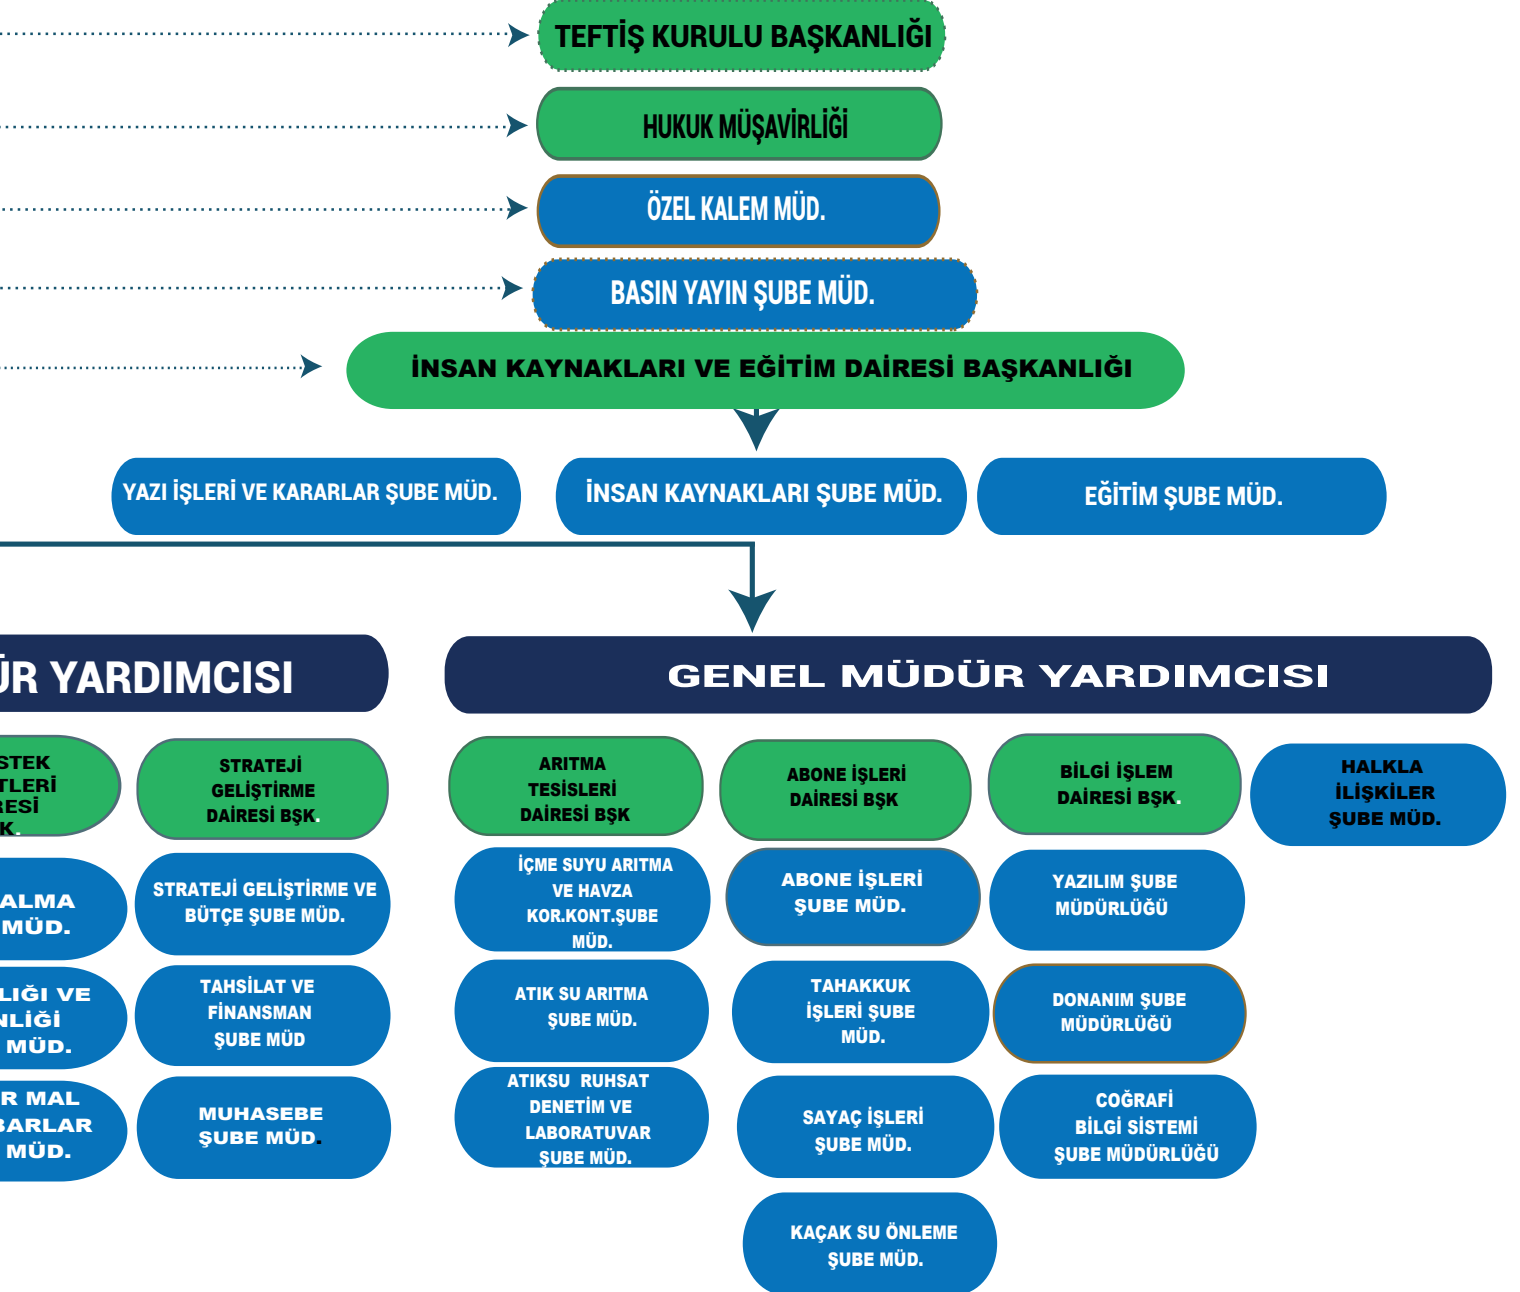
TEFTİŞ KURULU BAŞKANLIĞI

HUKUK MÜŞAVİRLİĞİ

ÖZEL KALEM MÜD.

BASIN YAYIN ŞUBE MÜD.

İNSAN KAYNAKLARI VE EĞİTİM DAİRESİ BAŞKANLIĞI

YAZI İŞLERİ VE KARARLAR ŞUBE MÜD.

İNSAN KAYNAKLARI ŞUBE MÜD.

EĞİTİM ŞUBE MÜD.

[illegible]ÜR YARDIMCISI

GENEL MÜDÜR YARDIMCISI

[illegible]STEK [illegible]TLERİ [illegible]RESİ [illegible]K.

STRATEJİ GELİŞTİRME DAİRESİ BŞK.

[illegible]ALMA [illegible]MÜD.

STRATEJİ GELİŞTİRME VE BÜTÇE ŞUBE MÜD.

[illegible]LIĞI VE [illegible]NLİĞİ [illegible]MÜD.

TAHSİLAT VE FİNANSMAN ŞUBE MÜD

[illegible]R MAL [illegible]BARLAR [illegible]MÜD.

MUHASEBE ŞUBE MÜD.

ARITMA TESİSLERİ DAİRESİ BŞK

İÇME SUYU ARITMA VE HAVZA KOR.KONT.ŞUBE MÜD.

ATIK SU ARITMA ŞUBE MÜD.

ATIKSU RUHSAT DENETİM VE LABORATUVAR ŞUBE MÜD.

ABONE İŞLERİ DAİRESİ BŞK

ABONE İŞLERİ ŞUBE MÜD.

TAHAKKUK İŞLERİ ŞUBE MÜD.

SAYAÇ İŞLERİ ŞUBE MÜD.

KAÇAK SU ÖNLEME ŞUBE MÜD.

BİLGİ İŞLEM DAİRESİ BŞK.

YAZILIM ŞUBE MÜDÜRLÜĞÜ

DONANIM ŞUBE MÜDÜRLÜĞÜ

COĞRAFİ BİLGİ SİSTEMİ ŞUBE MÜDÜRLÜĞÜ

HALKLA İLİŞKİLER ŞUBE MÜD.